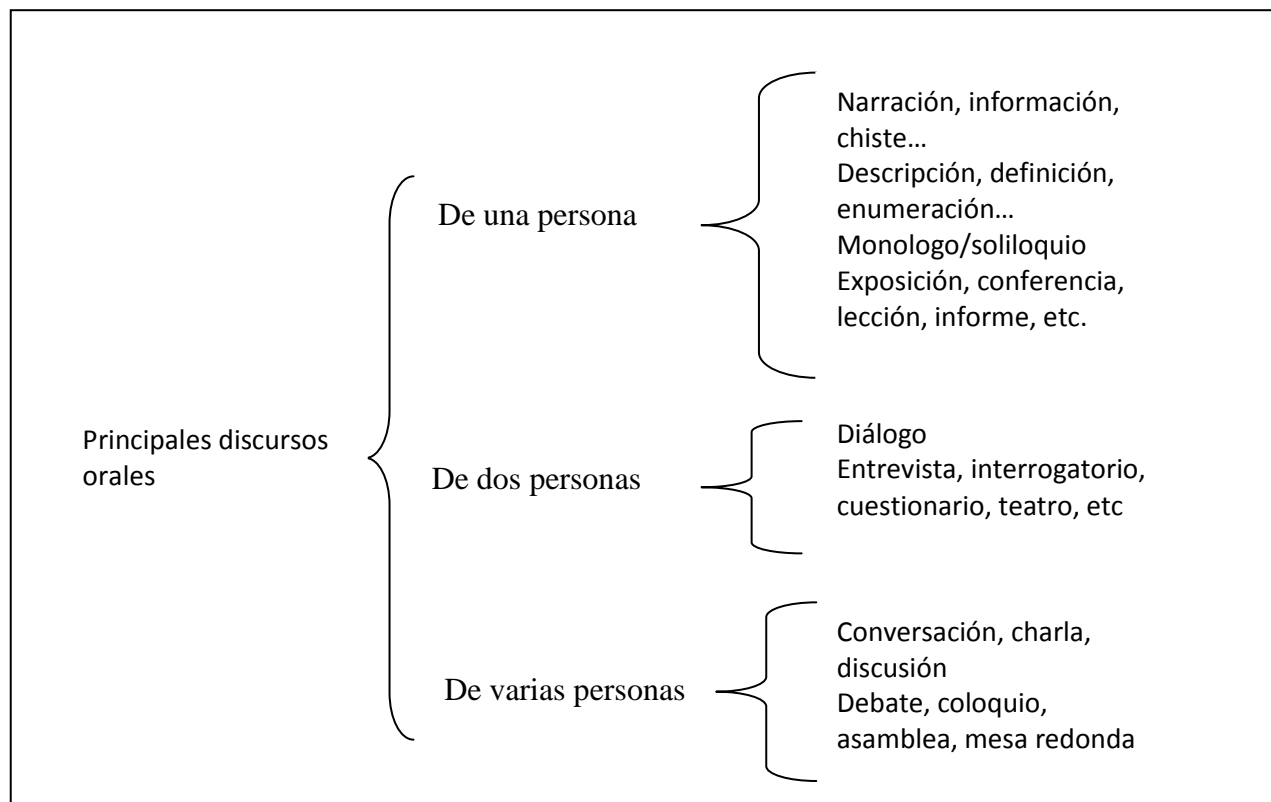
Principales discursos orales

De una persona

Narración, información, chiste…
Descripción, definición, enumeración…
Monologo/soliloquio
Exposición, conferencia, lección, informe, etc.

De dos personas

Diálogo
Entrevista, interrogatorio, cuestionario, teatro, etc

De varias personas

Conversación, charla, discusión
Debate, coloquio, asamblea, mesa redonda